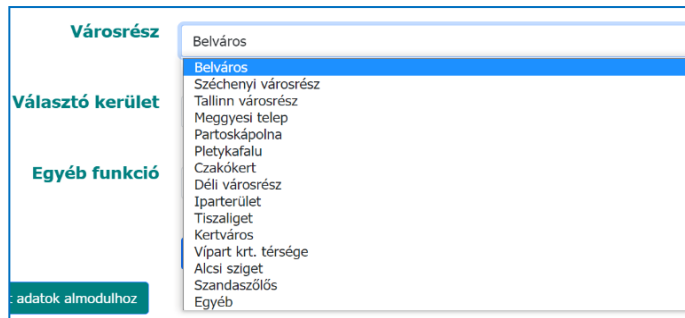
Városrész

Belváros

Belváros
Széchenyi városrész
Tallinn városrész
Meggyesi telep
Partoskápolna
Pletykafalu
Czakókert
Déli városrész
Iparterület
Tiszaliget
Kertváros
Vípart krt. térsége
Alcsi sziget
Szandaszőlős
Egyéb

Választó kerület

Egyéb funkció

: adatok almodulhoz